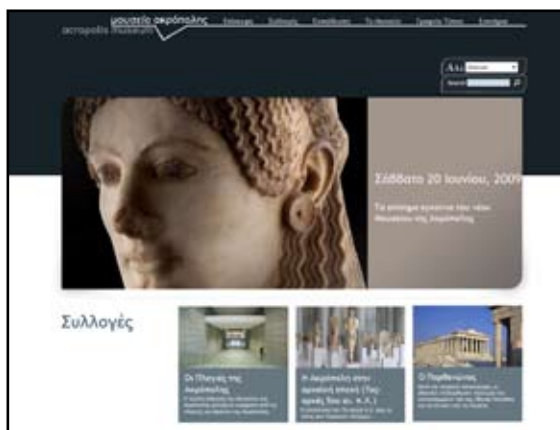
μουσείο ακρόπολης
acropolis museum

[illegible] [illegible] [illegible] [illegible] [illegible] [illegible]

Search

Σάββατο 20 Ιουνίου, 2009

Τα επίσημα εγκαίνια του νέου Μουσείου της Ακρόπολης

Συλλογές

Οι Πλαγιές της Ακρόπολης
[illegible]

Η Ακρόπολη στην Αρχαϊκή εποχή (7ος αρχές 5ου αι. π. Χ.)
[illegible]

Ο Παρθενώνας
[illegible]